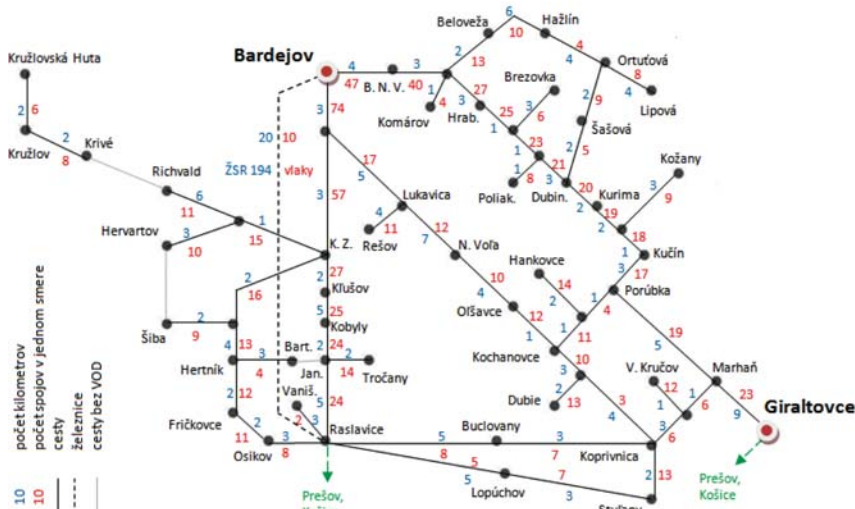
Bardejov
Giraltovce
Kružlovská Huta
2 6
Kružlov 8
2 Krivé
Richvald
6
11
1
15
Hervartov
3
10
Šiba
2
9
4
13
Hertník
3
4
Bart.
Jan.
2
24
2
14
Tročany
Fričkovce
2
12
11
3
Osikov
8
Vaniš.
5
24
Raslavice
ŽSR 194 vlaky
20 10
4
47
B. N. V.
3
40
3
74
3
57
K. Z.
2
27
Kľušov
5
25
Kobyly
Beloveža
6
Hažlín
2
10
4
13
4
Ortuťová
8
4
Lipová
27
Komárov
1
4
Hrab.
3
25
Brezovka
3
6
1
23
21
1
8
Poliak.
Dubin.
2
9
Šašová
2
5
20
Kurima
19
2
Kožany
3
9
18
Kučín
1
3
17
Porúbka
17
5
Lukavica
4
Rešov
11
7
12
N. Voľa
10
4
Olšavce
12
Hankovce
14
2
1
1
11
4
Kochanovce
10
3
Dubie
2
13
5
19
V. Kručov
12
1
Marhaň
23
9
6
1
3
4
3
6
Buclovany
5
3
Koprivnica
8
5
7
7
Lopúchov
5
3
2
13
Stuľany
Prešov, Košice
Prešov, Košice
10 počet kilometrov
10 počet spojov v jednom smere
cesty
železnice
cesty bez VOD